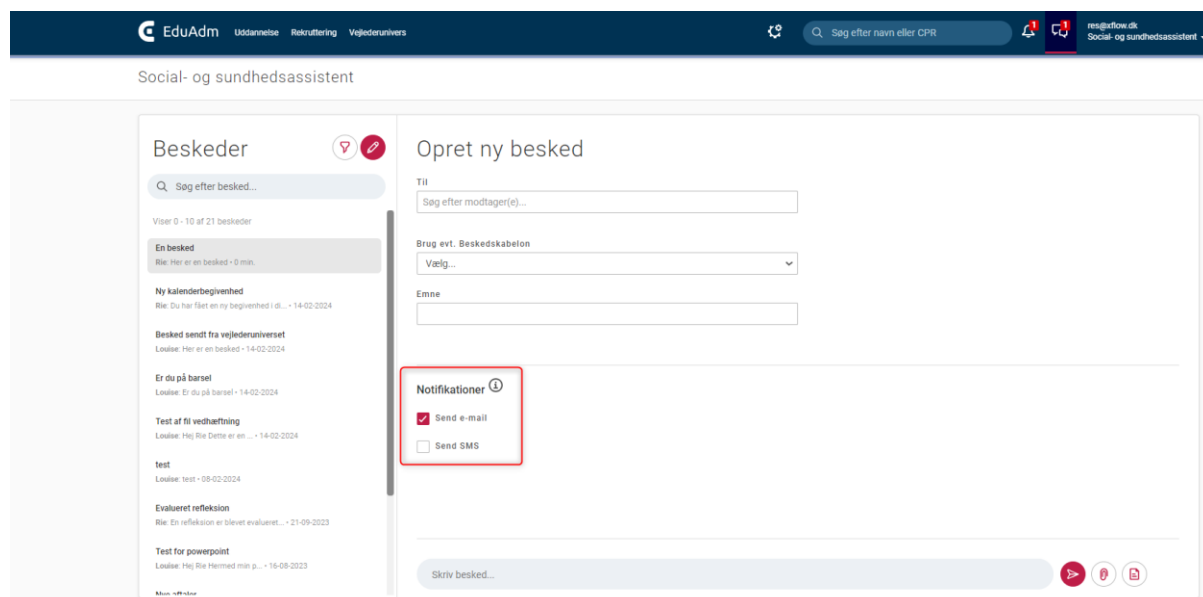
EduAdm Uddannelse Rekruttering Vejlederunivers

Søg efter navn eller CPR

1 1

res@xflow.dk
Social- og sundhedsassistent

Social- og sundhedsassistent

Beskeder

Søg efter besked...

Viser 0 - 10 af 21 beskeder

En besked
Rie: Her er en besked • 0 min.

Ny kalenderbegivenhed
Rie: Du har fået en ny begivenhed i di... • 14-02-2024

Besked sendt fra vejlederuniverset
Louise: Her er en besked • 14-02-2024

Er du på barsel
Louise: Er du på barsel • 14-02-2024

Test af fil vedhæftning
Louise: Hej Rie Dette er en ... • 14-02-2024

test
Louise: test • 08-02-2024

Evalueret refleksion
Rie: En refleksion er blevet evalueret... • 21-09-2023

Test for powerpoint
Louise: Hej Rie Hermed min p... • 16-08-2023

Nye aftaler

Opret ny besked

Til

Søg efter modtager(e)...

Brug evt. Beskedskabelon

Vælg...

Emne

Notifikationer

Send e-mail

Send SMS

Skriv besked...